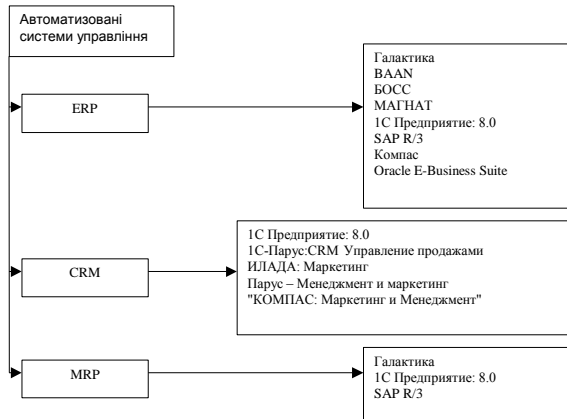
Автоматизовані системи управління

ERP

Галактика
BAAN
БОСС
МАГНАТ
1С Предприятие: 8.0
SAP R/3
Компас
Oracle E-Business Suite

CRM

1С Предприятие: 8.0
1С-Парус:CRM Управление продажами
ИЛАДА: Маркетинг
Парус – Менеджмент и маркетинг
"КОМПАС: Маркетинг и Менеджмент"

MRP

Галактика
1С Предприятие: 8.0
SAP R/3